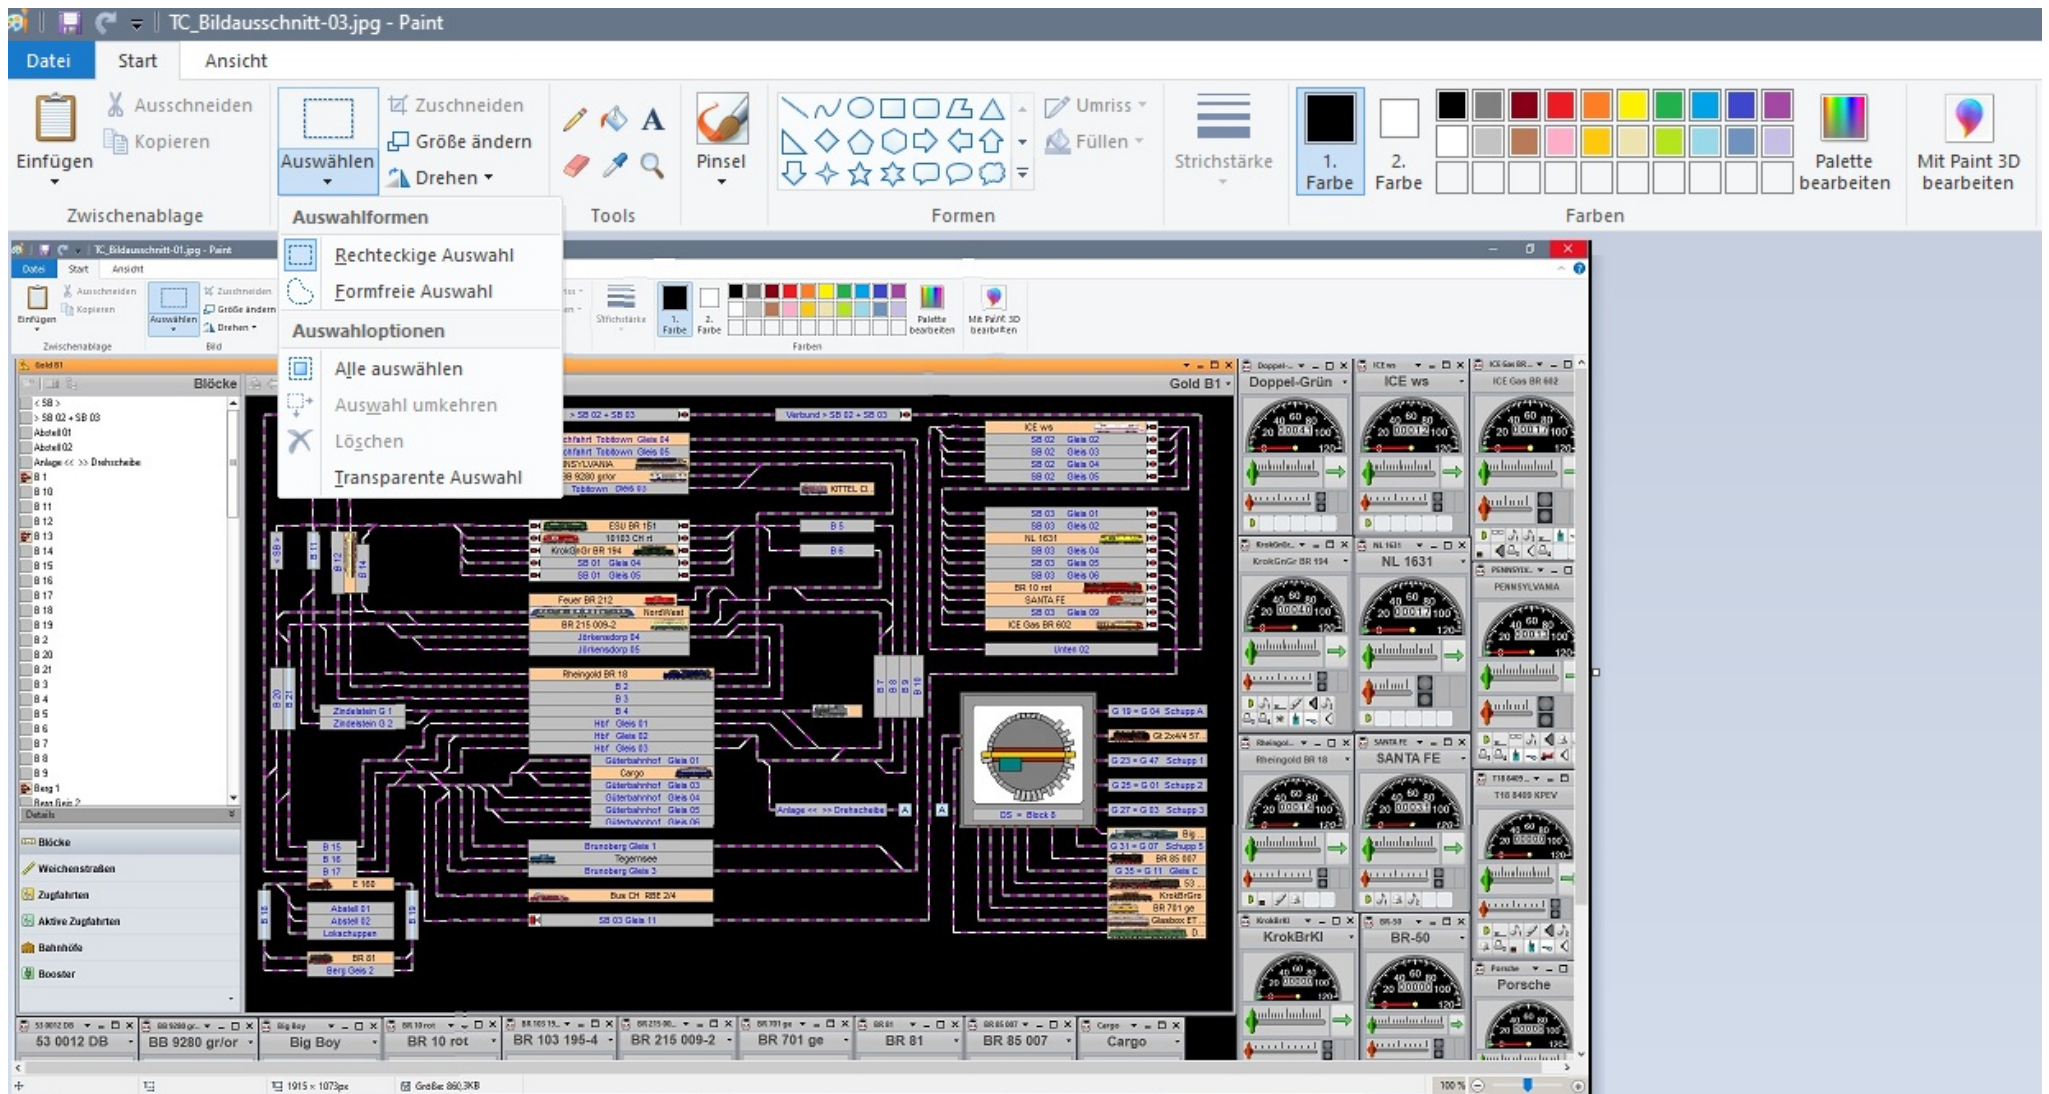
TC_Bildausschnitt-03.jpg - Paint

Datei Start Ansicht

Einfügen
Ausschneiden
Kopieren
Zwischenablage

Auswählen
Zuschneiden
Größe ändern
Drehen

Tools

Pinsel

Formen

Umriss
Füllen

Strichstärke

1. Farbe
2. Farbe

Farben

Palette bearbeiten

Mit Paint 3D bearbeiten

Auswahlformen
Rechteckige Auswahl
Formfreie Auswahl
Auswahloptionen
Alle auswählen
Auswahl umkehren
Löschen
Transparente Auswahl

TC_Bildausschnitt-01.jpg - Paint
Datei Start Ansicht
Einfügen Ausschneiden Kopieren Zwischenablage
Auswählen Zuschneiden Größe ändern Drehen Bild
Strichstärke 1. Farbe 2. Farbe Farben Palette bearbeiten Mit Paint 3D bearbeiten

Gold B1
Blöcke
< SB >
> SB 02 + SB 03
Abstell 01
Abstell 02
Anlage << >> Drehscheibe
B 1
B 10
B 11
B 12
B 13
B 14
B 15
B 16
B 17
B 18
B 19
B 2
B 20
B 21
B 3
B 4
B 5
B 6
B 7
B 8
B 9
Berg 1
Details
Blöcke
Weichenstraßen
Zugfahrten
Aktive Zugfahrten
Bahnhöfe
Booster

Gold B1
Doppel-Grün
ICE ws
ICE Gas BR 602
KrokGnGr BR 194
NL 1631
PENNSYLVANIA
Rheingold BR 18
SANTA FE
T18 8409 KPEV
KrokBrKl
BR-50
Porsche

Verbund > SB 02 + SB 03
ICE ws
ESU BR 151
Feuer BR 212
BR 215 009-2
Rheingold BR 18
Cargo
Unten 02
Anlage << >> Drehscheibe
D5 = Block 8

53 0012 DB
BB 9280 gr/or
Big Boy
BR 10 rot
BR 103 195-4
BR 215 009-2
BR 701 ge
BR 81
BR 85 007
Cargo

1915 × 1073px
Größe: 860,3KB
100 %